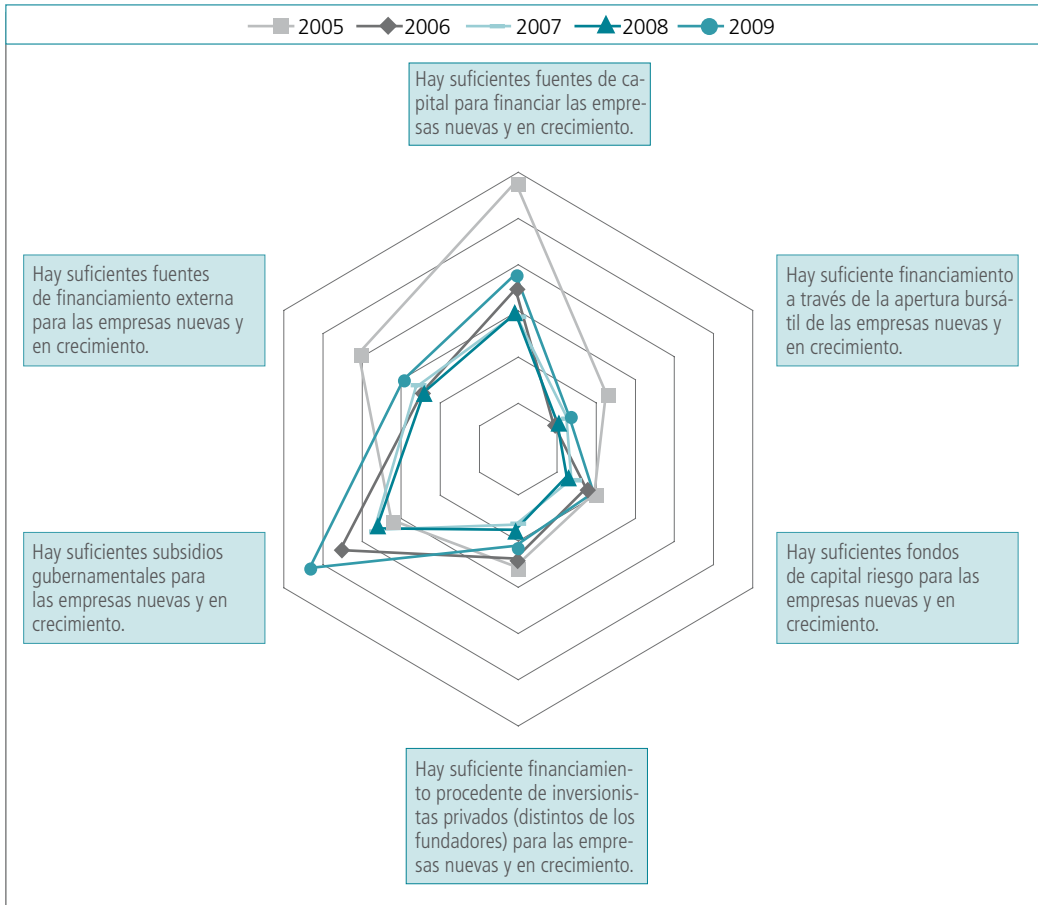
2005 2006 2007 2008 2009

Hay suficientes fuentes de capital para financiar las empresas nuevas y en crecimiento.

Hay suficientes fuentes de financiamiento externa para las empresas nuevas y en crecimiento.

Hay suficiente financiamiento a través de la apertura bursátil de las empresas nuevas y en crecimiento.

Hay suficientes subsidios gubernamentales para las empresas nuevas y en crecimiento.

Hay suficientes fondos de capital riesgo para las empresas nuevas y en crecimiento.

Hay suficiente financiamiento procedente de inversionistas privados (distintos de los fundadores) para las empresas nuevas y en crecimiento.